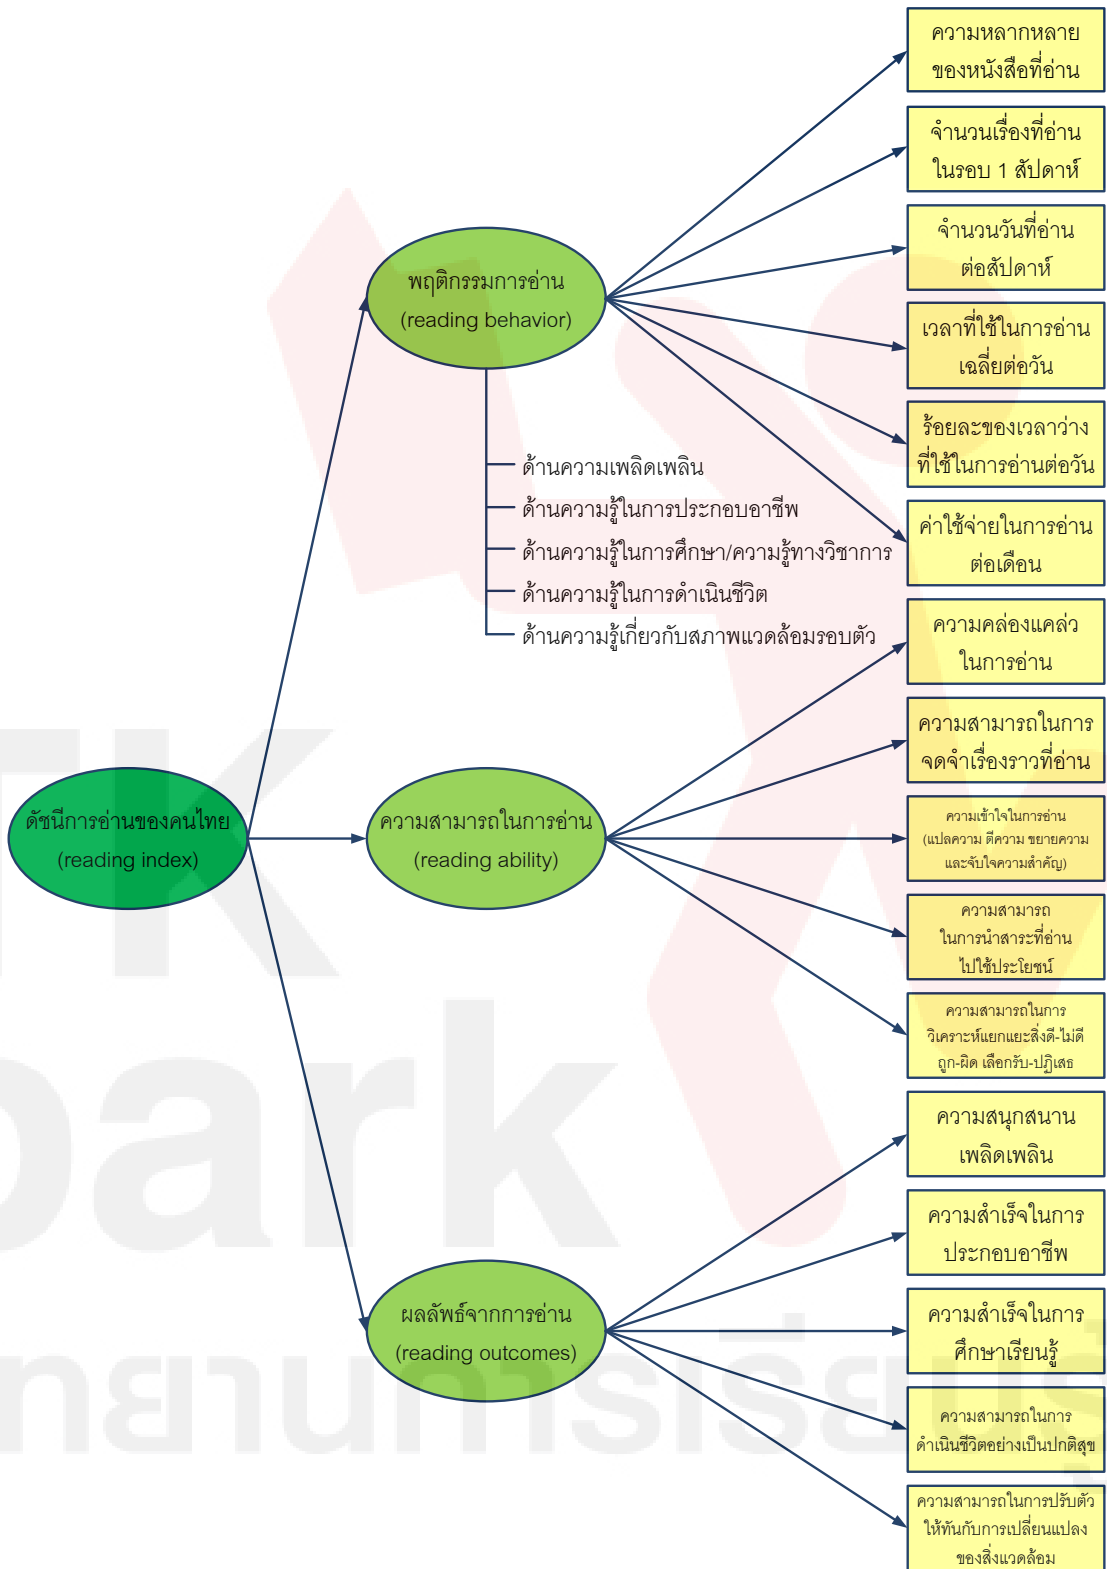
ดัชนีการอ่านของคนไทย
(reading index)

พฤติกรรมการอ่าน
(reading behavior)

ด้านความเพลิดเพลิน
ด้านความรู้ในการประกอบอาชีพ
ด้านความรู้ในการศึกษา/ความรู้ทางวิชาการ
ด้านความรู้ในการดำเนินชีวิต
ด้านความรู้เกี่ยวกับสภาพแวดล้อมรอบตัว

ความหลากหลายของหนังสือที่อ่าน
จำนวนเรื่องที่อ่านในรอบ 1 สัปดาห์
จำนวนวันที่อ่านต่อสัปดาห์
เวลาที่ใช้ในการอ่านเฉลี่ยต่อวัน
ร้อยละของเวลาว่างที่ใช้ในการอ่านต่อวัน
ค่าใช้จ่ายในการอ่านต่อเดือน

ความสามารถในการอ่าน
(reading ability)

ความคล่องแคล่วในการอ่าน
ความสามารถในการจดจำเรื่องราวที่อ่าน
ความเข้าใจในการอ่าน (แปลความ ตีความ ขยายความ และจับใจความสำคัญ)
ความสามารถในการนำสาระที่อ่านไปใช้ประโยชน์
ความสามารถในการวิเคราะห์แยกแยะสิ่งดี-ไม่ดี ถูก-ผิด เลือกรับ-ปฏิเสธ

ผลลัพธ์จากการอ่าน
(reading outcomes)

ความสนุกสนานเพลิดเพลิน
ความสำเร็จในการประกอบอาชีพ
ความสำเร็จในการศึกษาเรียนรู้
ความสามารถในการดำเนินชีวิตอย่างเป็นปกติสุข
ความสามารถในการปรับตัวให้ทันกับการเปลี่ยนแปลงของสิ่งแวดล้อม